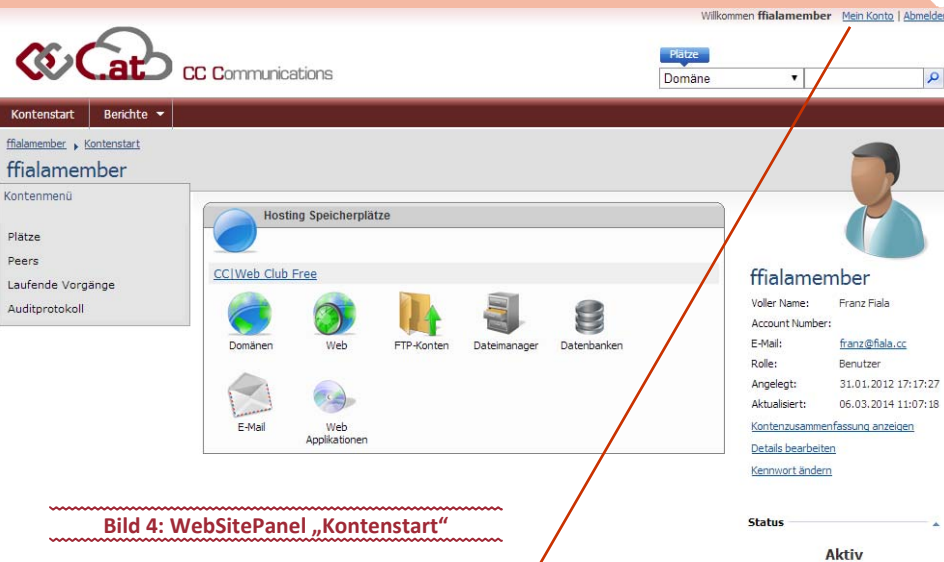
Willkommen ffialamember Mein Konto | Abmelden

CC.at CC Communications

Plätze

Domäne

Kontenstart Berichte

ffialamember › Kontenstart

ffialamember

Kontenmenü

Plätze

Peers

Laufende Vorgänge

Auditprotokoll

Hosting Speicherplätze

CC|Web Club Free

Domänen Web FTP-Konten Dateimanager Datenbanken

E-Mail Web Applikationen

ffialamember

| Voller Name: | Franz Fiala |
|---|---|
| Account Number: | |
| E-Mail: | franz@fiala.cc |
| Rolle: | Benutzer |
| Angelegt: | 31.01.2012 17:17:27 |
| Aktualisiert: | 06.03.2014 11:07:18 |

Kontenzusammenfassung anzeigen

Details bearbeiten

Kennwort ändern

Status

Aktiv

Bild 4: WebSitePanel „Kontenstart“